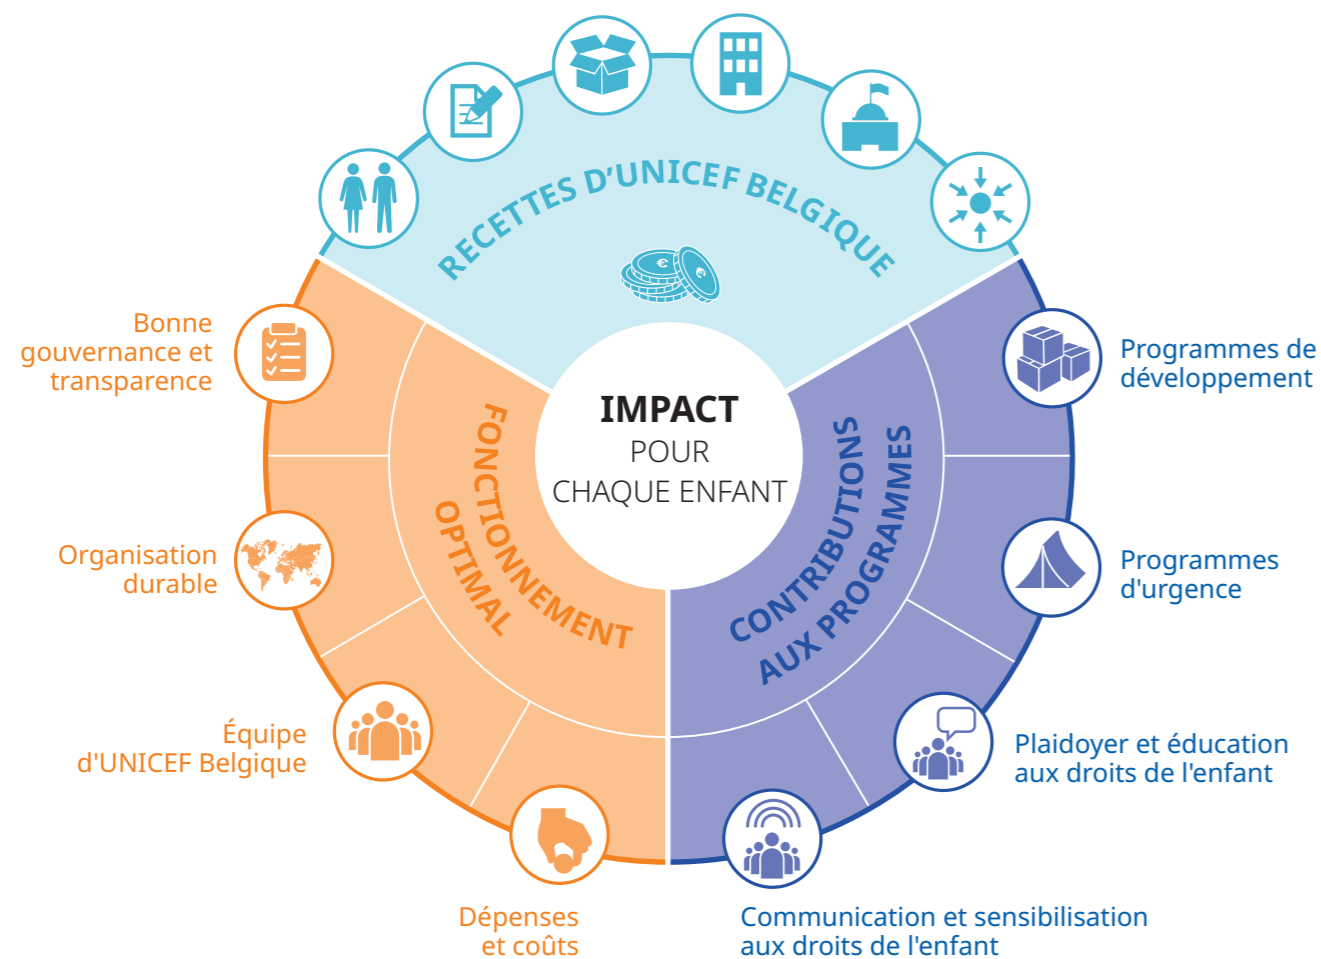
RECETTES D'UNICEF BELGIQUE

IMPACT
POUR
CHAQUE ENFANT

FONCTIONNEMENT OPTIMAL

CONTRIBUTIONS AUX PROGRAMMES

Bonne gouvernance et transparence

Organisation durable

Équipe d'UNICEF Belgique

Dépenses et coûts

Programmes de développement

Programmes d'urgence

Plaidoyer et éducation aux droits de l'enfant

Communication et sensibilisation aux droits de l'enfant